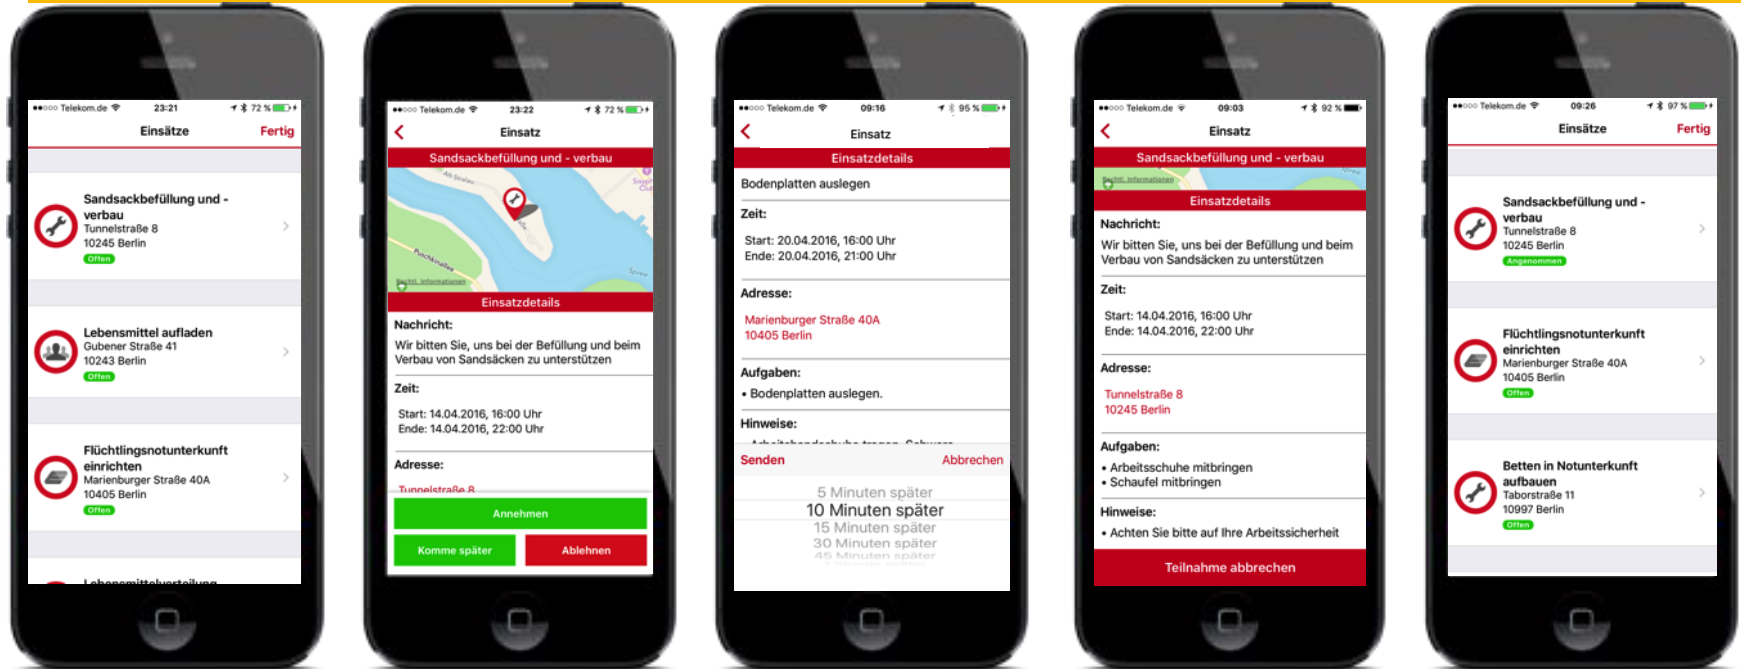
●●○○○ Telekom.de 23:21 72 %

Einsätze Fertig

Sandsackbefüllung und -verbau
Tunnelstraße 8
10245 Berlin
Offen

Lebensmittel aufladen
Gubener Straße 41
10243 Berlin
Offen

Flüchtlingsnotunterkunft einrichten
Marienburger Straße 40A
10405 Berlin
Offen

Lebensmittelverteilung

●●○○○ Telekom.de 23:22 72 %

Einsatz

Sandsackbefüllung und - verbau

Rechtl. Informationen

Einsatzdetails

Nachricht:
Wir bitten Sie, uns bei der Befüllung und beim Verbau von Sandsäcken zu unterstützen

Zeit:
Start: 14.04.2016, 16:00 Uhr
Ende: 14.04.2016, 22:00 Uhr

Adresse:
Tunnelstraße 8

Annehmen
Komme später
Ablehnen

●●○○○ Telekom.de 09:16 95 %

Einsatz

Einsatzdetails

Bodenplatten auslegen

Zeit:
Start: 20.04.2016, 16:00 Uhr
Ende: 20.04.2016, 21:00 Uhr

Adresse:
Marienburger Straße 40A
10405 Berlin

Aufgaben:
• Bodenplatten auslegen.

Hinweise:

Senden Abbrechen

5 Minuten später
10 Minuten später
15 Minuten später
30 Minuten später
45 Minuten später

●●○○○ Telekom.de 09:03 92 %

Einsatz

Sandsackbefüllung und - verbau

Rechtl. Informationen

Einsatzdetails

Nachricht:
Wir bitten Sie, uns bei der Befüllung und beim Verbau von Sandsäcken zu unterstützen

Zeit:
Start: 14.04.2016, 16:00 Uhr
Ende: 14.04.2016, 22:00 Uhr

Adresse:
Tunnelstraße 8
10245 Berlin

Aufgaben:
• Arbeitsschuhe mitbringen
• Schaufel mitbringen

Hinweise:
• Achten Sie bitte auf Ihre Arbeitssicherheit

Teilnahme abbrechen

●●○○○ Telekom.de 09:26 97 %

Einsätze Fertig

Sandsackbefüllung und -verbau
Tunnelstraße 8
10245 Berlin
Angenommen

Flüchtlingsnotunterkunft einrichten
Marienburger Straße 40A
10405 Berlin
Offen

Betten in Notunterkunft aufbauen
Taborstraße 11
10997 Berlin
Offen